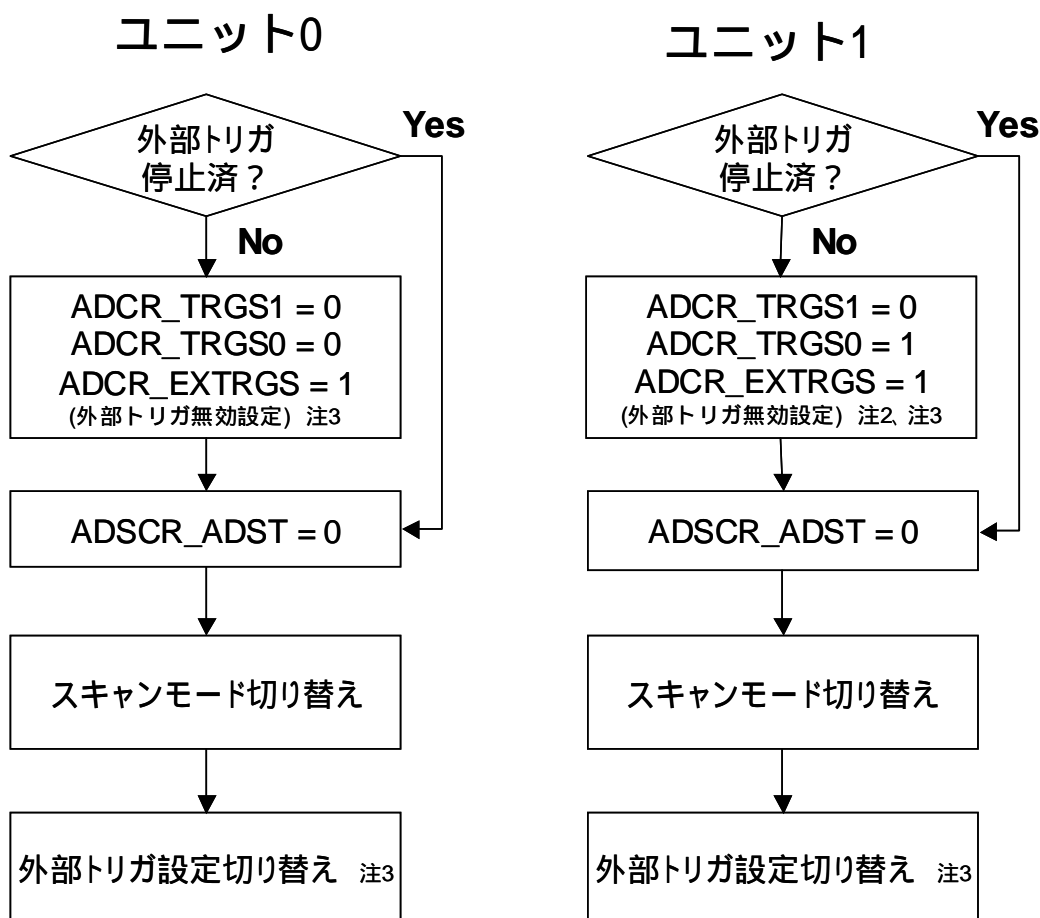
ユニット0

外部トリガ停止済？

Yes

No

ADCR_TRGS1 = 0
ADCR_TRGS0 = 0
ADCR_EXTRGS = 1
(外部トリガ無効設定) 注3

ADSCR_ADST = 0

スキャンモード切り替え

外部トリガ設定切り替え 注3

ユニット1

外部トリガ停止済？

Yes

No

ADCR_TRGS1 = 0
ADCR_TRGS0 = 1
ADCR_EXTRGS = 1
(外部トリガ無効設定) 注2、注3

ADSCR_ADST = 0

スキャンモード切り替え

外部トリガ設定切り替え 注3